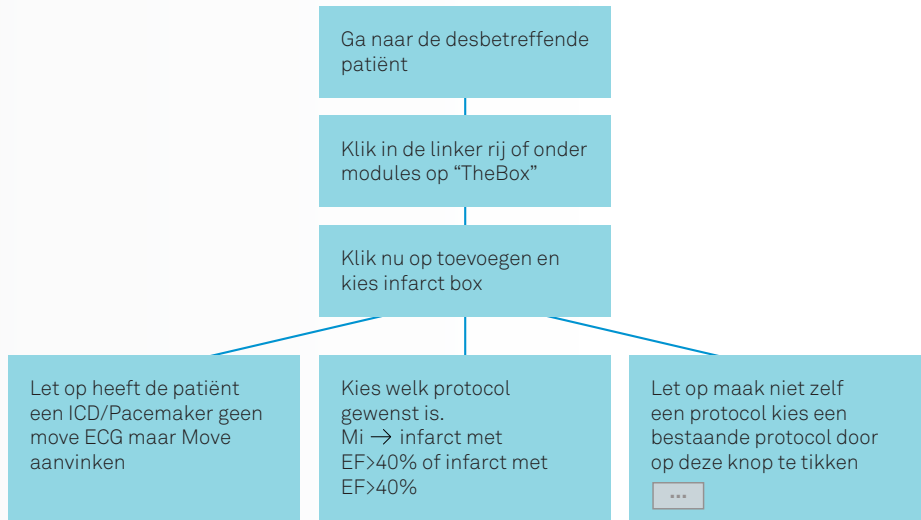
Ga naar de desbetreffende patiënt

Klik in de linker rij of onder modules op “TheBox”

Klik nu op toevoegen en kies infarct box

Let op heeft de patiënt een ICD/Pacemaker geen move ECG maar Move aanvinken

Kies welk protocol gewenst is.
Mi → infarct met EF>40% of infarct met EF>40%

Let op maak niet zelf een protocol kies een bestaande protocol door op deze knop te tikken

...